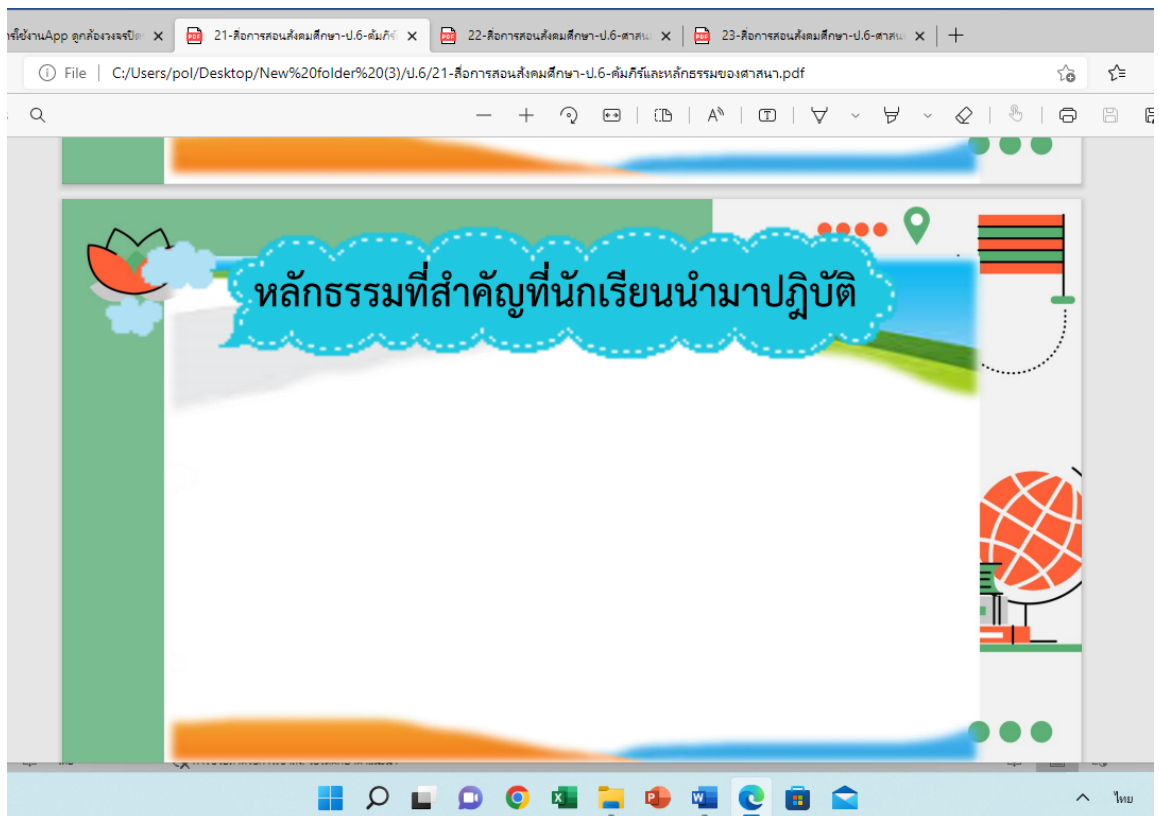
รใช้งานApp ดูกล้องวงจรปิด ×
21-สื่อการสอนสังคมศึกษา-ป.6-คัมภีร์ ×
22-สื่อการสอนสังคมศึกษา-ป.6-ศาสน ×
23-สื่อการสอนสังคมศึกษา-ป.6-ศาสน ×
+

File | C:/Users/pol/Desktop/New%20folder%20(3)/ป.6/21-สื่อการสอนสังคมศึกษา-ป.6-คัมภีร์และหลักธรรมของศาสนา.pdf

หลักธรรมที่สำคัญที่นักเรียนนำมาปฏิบัติ

ไทย